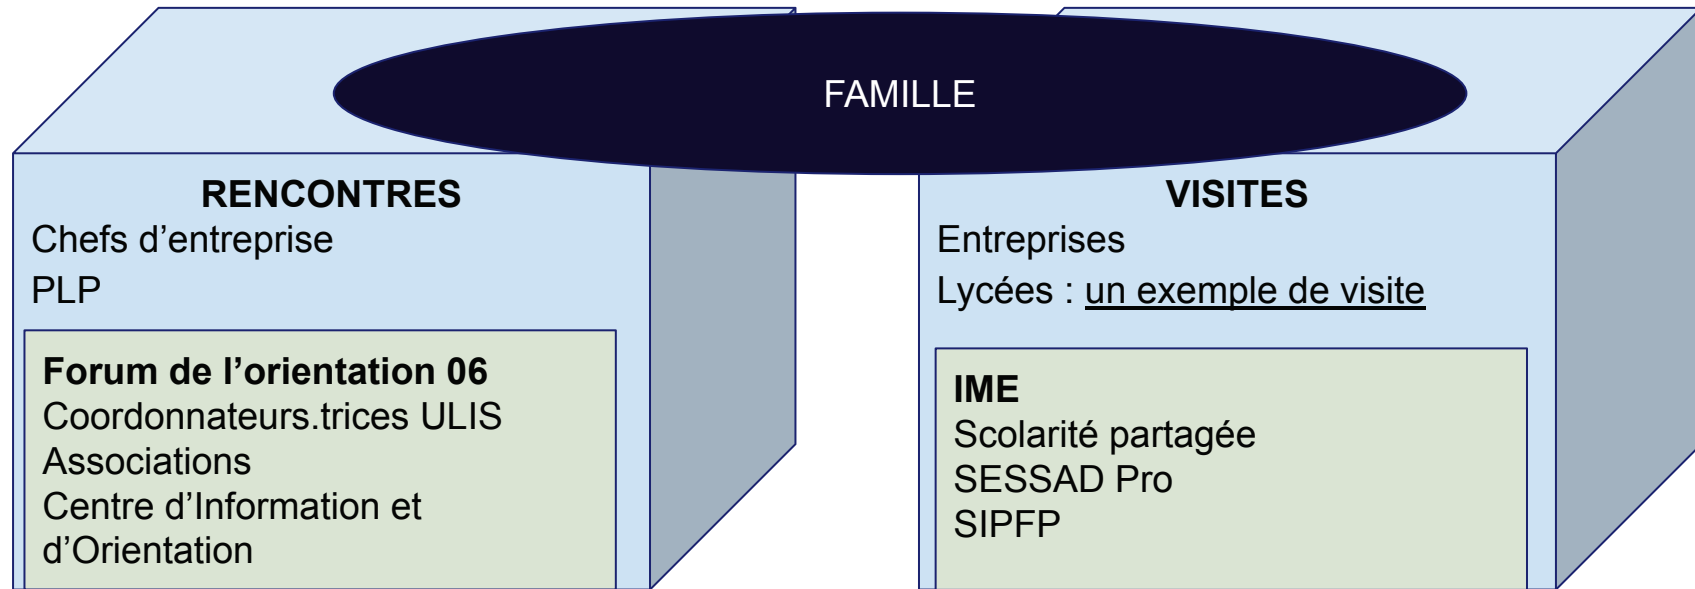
FAMILLE

RENCONTRES
Chefs d’entreprise
PLP

Forum de l’orientation 06
Coordonnateurs.trices ULIS
Associations
Centre d’Information et d’Orientation

VISITES
Entreprises
Lycées : un exemple de visite

IME
Scolarité partagée
SESSAD Pro
SIPFP